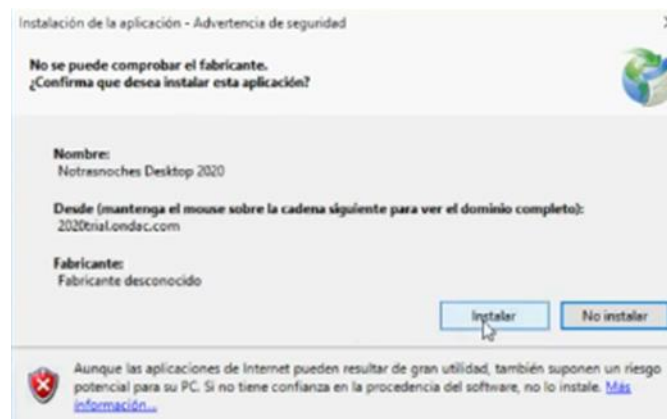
Instalación de la aplicación - Advertencia de seguridad

No se puede comprobar el fabricante.
¿Confirma que desea instalar esta aplicación?

Nombre:
Notrasnoches Desktop 2020

Desde (mantenga el mouse sobre la cadena siguiente para ver el dominio completo):
2020trial.ondac.com

Fabricante:
Fabricante desconocido

Instalar

No instalar

Aunque las aplicaciones de Internet pueden resultar de gran utilidad, también suponen un riesgo potencial para su PC. Si no tiene confianza en la procedencia del software, no lo instale. Más información...